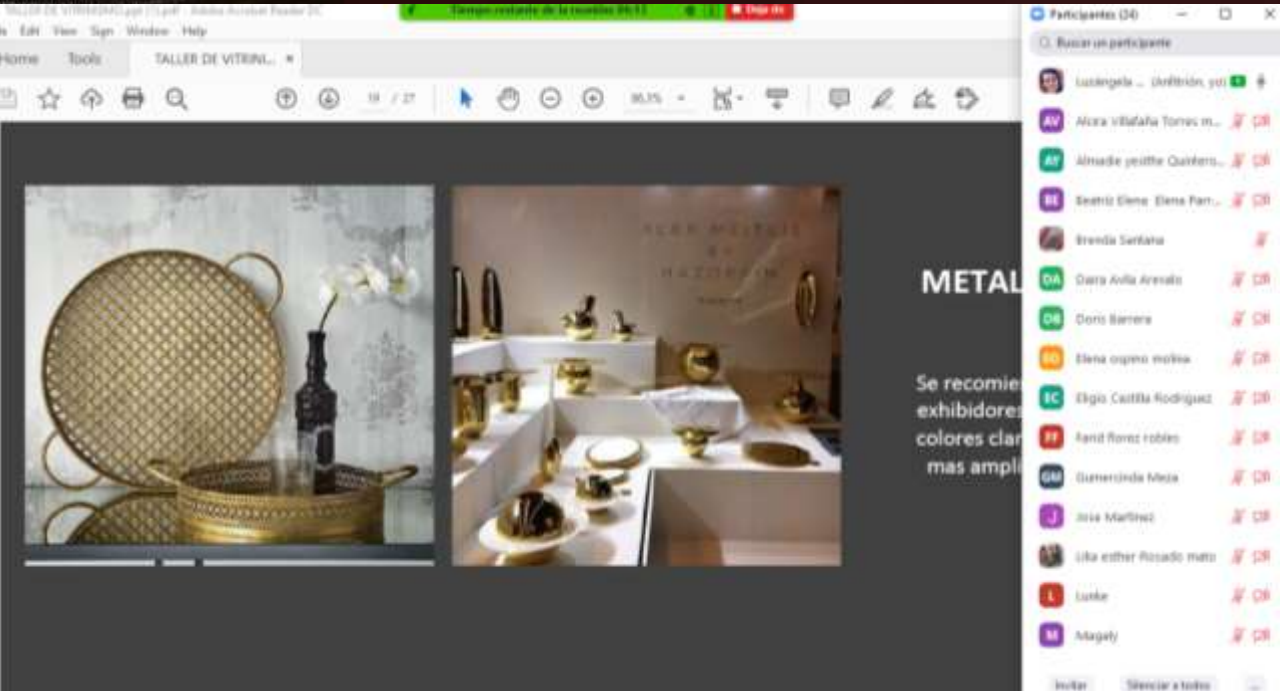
TALLER DE VITRINISMO.ppt (1).pdf - Adobe Acrobat Reader DC

Tiempo restante de la reunión 09:13

Dejar de

Edit View Sign Window Help

Home Tools TALLER DE VITRINI... ×

18 / 27

90,3%

METAL

Se recomie
exhibidores
colores clar
mas ampli

Participantes (34)

Buscar un participante

Luzángela ... (Anfitrión, yo)

AV Alcira Villafaña Torres m...

AY Almadie yesithe Quintero...

BE Beatriz Elena Elena Parr...

Brenda Santana

DA Daira Avila Arevalo

DB Doris Barrera

EO Elena ospino molina

EC Eligio Castilla Rodriguez

FF Farid florez robles

GM Gumercinda Meza

J Jose Martinez

Lika esther Rosado mato

L Luzke

M Magaly

Invitar

Silenciar a todos

...